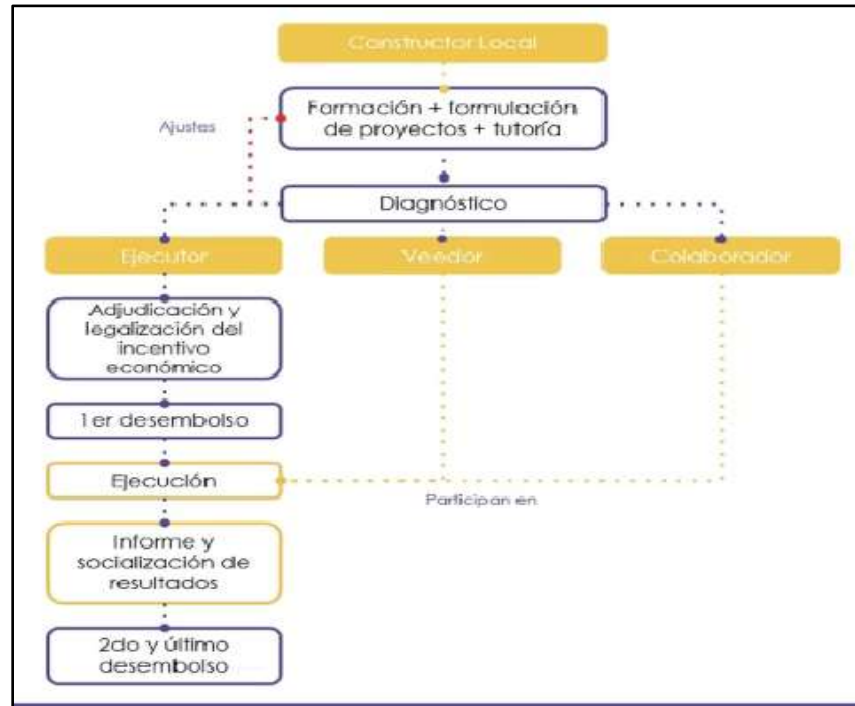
Constructor Local

Formación + formulación de proyectos + tutoría

Ajustes

Diagnóstico

Ejecutor

Veedor

Colaborador

Adjudicación y legalización del incentivo económico

1er desembolso

Ejecución

Participan en

Informe y socialización de resultados

2do y último desembolso